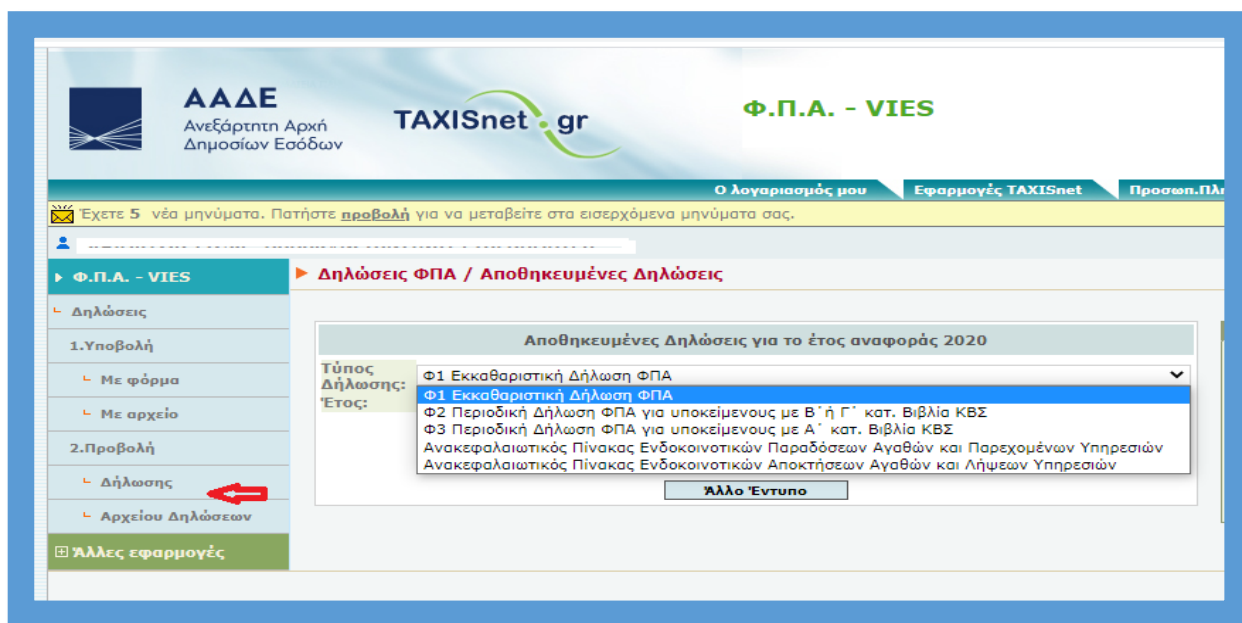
ΑΑΔΕ
Ανεξάρτητη Αρχή Δημοσίων Εσόδων

TAXISnet.gr

Φ.Π.Α. - VIES

Ο λογαριασμός μου | Εφαρμογές TAXISnet | Προσωπ.Πλ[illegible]

Έχετε 5 νέα μηνύματα. Πατήστε προβολή για να μεταβείτε στα εισερχόμενα μηνύματα σας.

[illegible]

Φ.Π.Α. - VIES
Δηλώσεις
1.Υποβολή
Με φόρμα
Με αρχείο
2.Προβολή
Δήλωσης
Αρχείου Δηλώσεων
Άλλες εφαρμογές

Δηλώσεις ΦΠΑ / Αποθηκευμένες Δηλώσεις

Αποθηκευμένες Δηλώσεις για το έτος αναφοράς 2020

Τύπος Δήλωσης:
Έτος:

Φ1 Εκκαθαριστική Δήλωση ΦΠΑ
Φ1 Εκκαθαριστική Δήλωση ΦΠΑ
Φ2 Περιοδική Δήλωση ΦΠΑ για υποκείμενους με Β΄ ή Γ΄ κατ. Βιβλία ΚΒΣ
Φ3 Περιοδική Δήλωση ΦΠΑ για υποκείμενους με Α΄ κατ. Βιβλία ΚΒΣ
Ανακεφαλαιωτικός Πίνακας Ενδοκοινοτικών Παραδόσεων Αγαθών και Παρεχομένων Υπηρεσιών
Ανακεφαλαιωτικός Πίνακας Ενδοκοινοτικών Αποκτήσεων Αγαθών και Λήψεων Υπηρεσιών

Άλλο Έντυπο